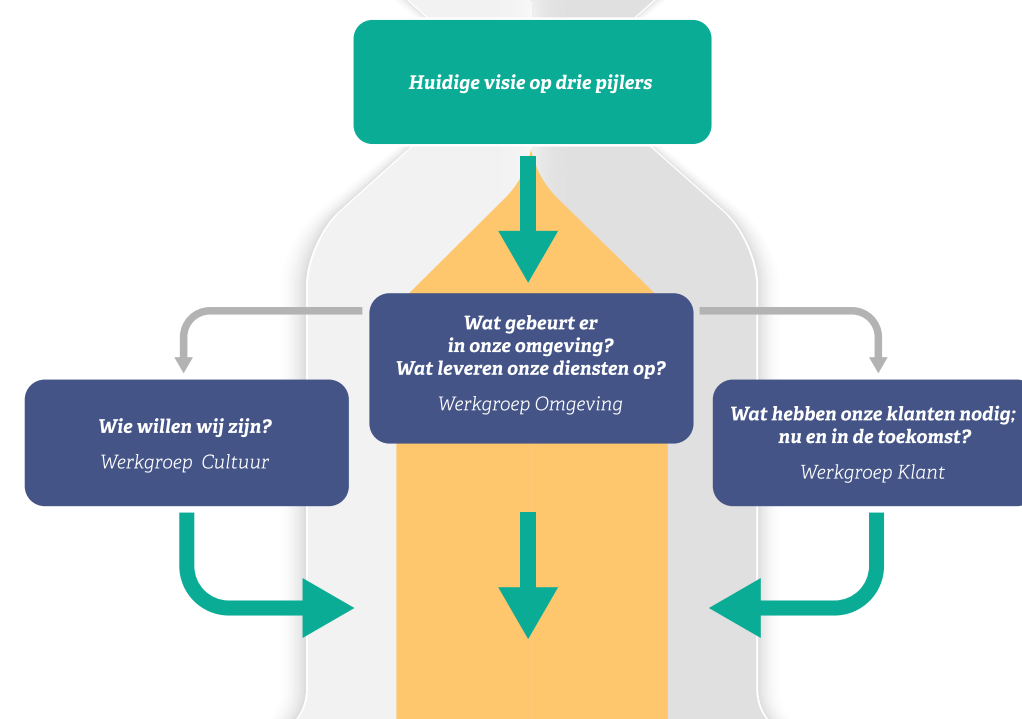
Huidige visie op drie pijlers

Wat gebeurt er in onze omgeving? Wat leveren onze diensten op?

Werkgroep Omgeving

Wie willen wij zijn?

Werkgroep Cultuur

Wat hebben onze klanten nodig; nu en in de toekomst?

Werkgroep Klant